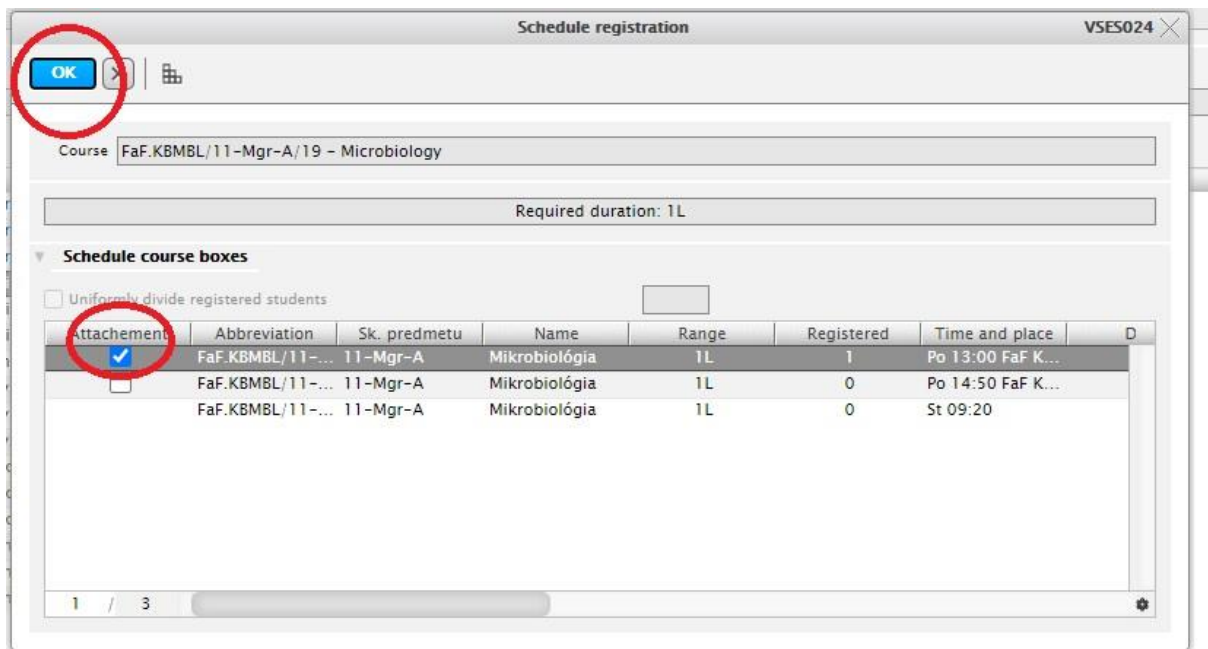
Schedule registration

VSES024

OK

Course FaF.KBMBL/11-Mgr-A/19 - Microbiology

Required duration: 1L

Schedule course boxes

Uniformly divide registered students

| Attachement | Abbreviation | Sk. predmetu | Name | Range | Registered | Time and place | D |
|---|---|---|---|---|---|---|---|
| ✓ | FaF.KBMBL/11-... | 11-Mgr-A | Mikrobiológia | 1L | 1 | Po 13:00 FaF K... | |
| | FaF.KBMBL/11-... | 11-Mgr-A | Mikrobiológia | 1L | 0 | Po 14:50 FaF K... | |
| | FaF.KBMBL/11-... | 11-Mgr-A | Mikrobiológia | 1L | 0 | St 09:20 | |

1 / 3